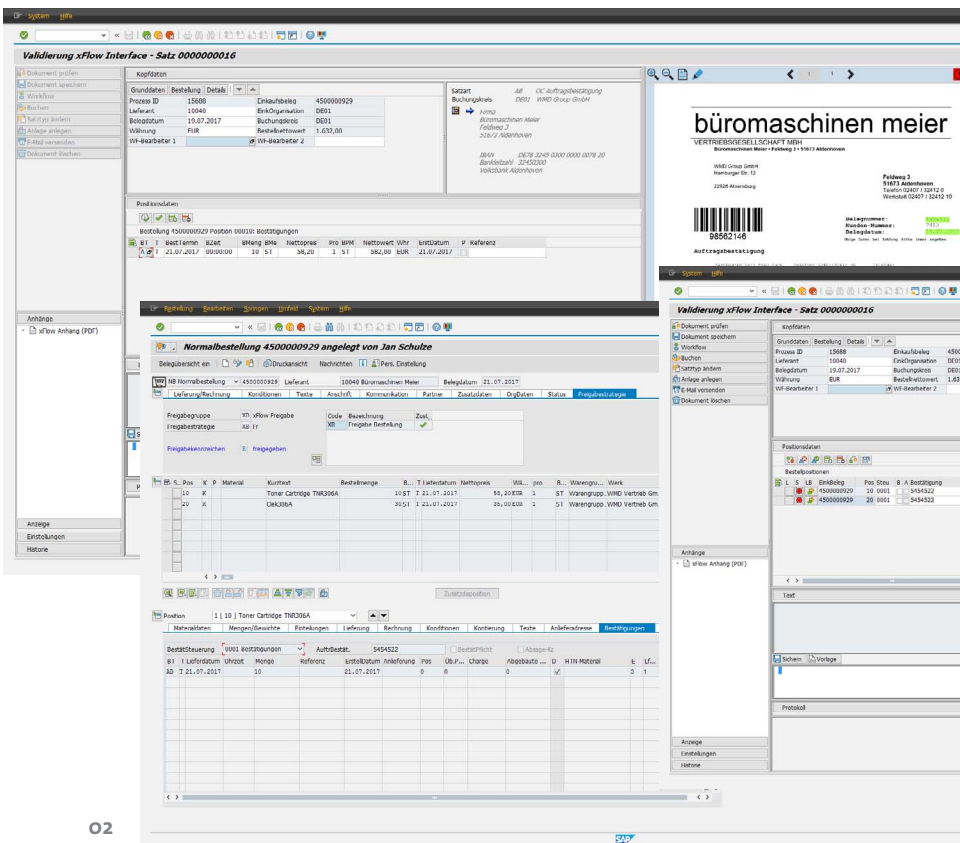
System Hilfe

Validierung xFlow Interface - Satz 0000000016

Dokument prüfen
Dokument speichern
Workflow
Buchen
Satztyp ändern
Anlage anlegen
E-Mail versenden
Dokument löschen

Kopfdaten

Grunddaten Bestellung Details

| Prozess ID | 15680 | Einkaufsbeleg | 4500000929 |
|---|---|---|---|
| Lieferant | 10040 | EinkOrganisation | DE01 |
| Belegdatum | 19.07.2017 | Buchungskreis | DE01 |
| Währung | EUR | Bestellnettowert | 1.632,00 |
| WF-Bearbeiter 1 | | WF-Bearbeiter 2 | |

Satzart AB OC Auftragsbestätigung
Buchungskreis DE01 WMD Group GmbH

Firma
Büromaschinen Meier
Feldweg 3
51673 Aldenhoven

IBAN DE78 3245 0300 0000 0078 20
Bankleitzahl 32450300
Volksbank Aldenhoven

Positionsdaten

Bestellung 4500000929 Position 00010: Bestätigungen

| BT | T | BestTermin | BZeit | BMeng | BMe | Nettopreis | Pro | BPM | Nettowert | Whr | ErstDatum | P | Referenz |
|---|---|---|---|---|---|---|---|---|---|---|---|---|---|
| AB | T | 21.07.2017 | 00:00:00 | 10 | ST | 58,20 | 1 | ST | 582,00 | EUR | 21.07.2017 | | |

büromaschinen meier
VERTRIEBSGESELLSCHAFT MBH
Büromaschinen Meier • Feldweg 3 • 51673 Aldenhoven

WMD Group GmbH
Hamburger Str. 12
22926 Ahrensburg

Feldweg 3
51673 Aldenhoven
Telefon 02407 / 32412 0
Werkstatt 02407 / 32412 10

98562146

Belegnummer:
Kunden-Nummer:
Belegdatum:

Auftragsbestätigung

Anhänge
xFlow Anhang (PDF)

Anzeige
Einstellungen
Historie

Bestellung Bearbeiten Springen Umfeld System Hilfe

Normalbestellung 4500000929 angelegt von Jan Schulze

Belegübersicht ein Druckansicht Nachrichten Pers. Einstellung

NB Normalbestellung 4500000929 Lieferant 10040 Büromaschinen Meier Belegdatum 21.07.2017

Lieferung/Rechnung Konditionen Texte Anschrift Kommunikation Partner Zusatzdaten OrgDaten Status Freigabestrategie

Freigabegruppe XR xFlow Freigabe
Freigabestrategie X8 IT
Freigabekennzeichen X Freigegeben

| Code | Bezeichnung | Zust |
|---|---|---|
| XR | Freigabe Bestellung | ✓ |

| S.. | Pos | K | P | Material | Kurztext | Bestellmenge | B.. | T | Lieferdatum | Nettopreis | Wä.. | pro | B.. | Warengru.. | Werk |
|---|---|---|---|---|---|---|---|---|---|---|---|---|---|---|---|
| | 10 | X | | | Toner Cartridge TNR306A | 10 | ST | T | 21.07.2017 | 58,20 | EUR | 1 | ST | Warengrupp.. | WMD Vertrieb Gm.. |
| | 20 | X | | | Clek306A | 30 | ST | T | 21.07.2017 | 35,00 | EUR | 1 | ST | Warengrupp.. | WMD Vertrieb Gm.. |

Zusatzposition

Position 1 [ 10 ] Toner Cartridge TNR306A

Materialdaten Mengen/Gewichte Einteilungen Lieferung Rechnung Konditionen Kontierung Texte Anlieferadresse Bestätigungen

BestätSteuerung 0001 Bestätigungen AuftrBestät. 5454522 BestätPflicht Absage-Kz

| BT | T | Lieferdatum | Uhrzeit | Menge | Referenz | Erstelldatum | Anlieferung | Pos | ÜbP.. | Charge | Abgebaute .. | D | HTN Material | E | Lf.. |
|---|---|---|---|---|---|---|---|---|---|---|---|---|---|---|---|
| AB | T | 21.07.2017 | | 10 | | 21.07.2017 | | 0 | 0 | | 0 | ✓ | | 0 | 1 |

System Hilfe

Validierung xFlow Interface - Satz 0000000016

Dokument prüfen
Dokument speichern
Workflow
Buchen
Satztyp ändern
Anlage anlegen
E-Mail versenden
Dokument löschen

Kopfdaten
Grunddaten Bestellung Details

| Prozess ID | 15680 | Einkaufsbeleg | 450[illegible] |
|---|---|---|---|
| Lieferant | 10040 | EinkOrganisation | DE0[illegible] |
| Belegdatum | 19.07.2017 | Buchungskreis | DE0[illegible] |
| Währung | EUR | Bestellnettowert | 1.63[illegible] |
| WF-Bearbeiter 1 | | WF-Bearbeiter 2 | |

Positionsdaten
Bestellpositionen

| L | S | LB | EinkBeleg | Pos | Steu | B | A | Bestätigung |
|---|---|---|---|---|---|---|---|---|
| | | | 4500000929 | 10 | 0001 | | | 5454522 |
| | | | 4500000929 | 20 | 0001 | | | 5454522 |

Anhänge
xFlow Anhang (PDF)

Text
Sichern Vorlage

Protokoll

Anzeige
Einstellungen
Historie

02

SAP